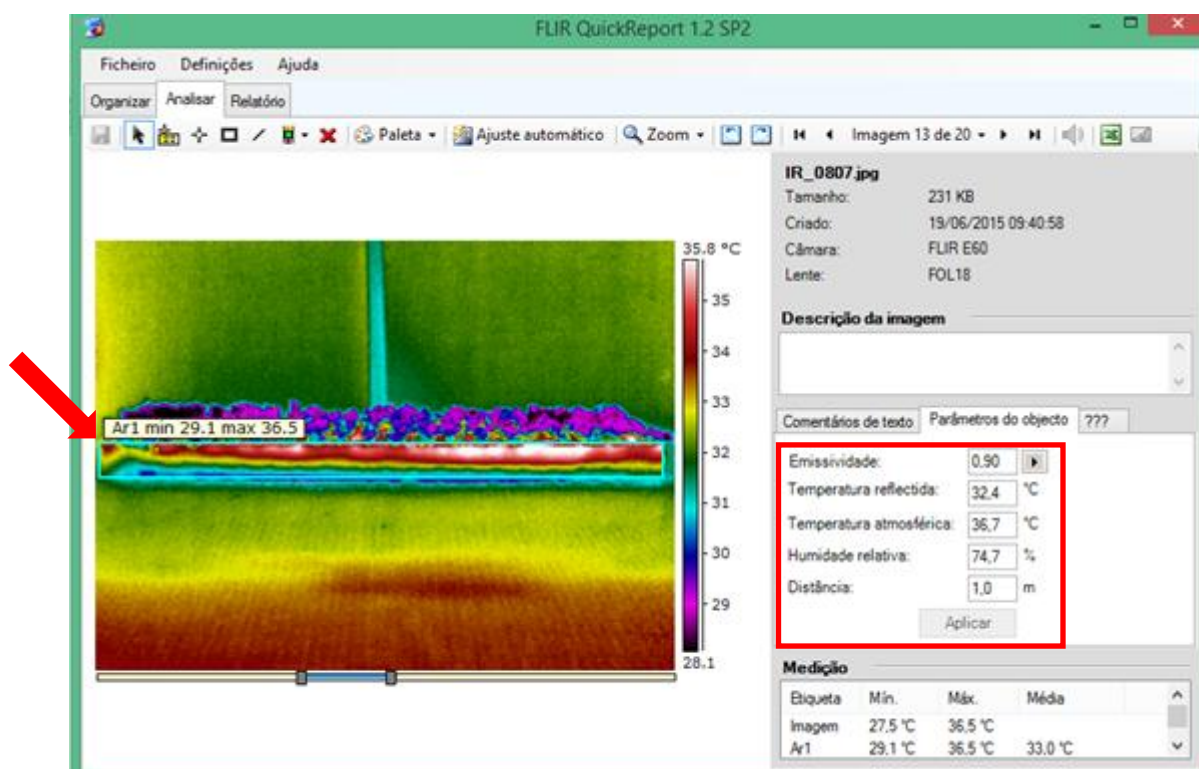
FLIR QuickReport 1.2 SP2

Ficheiro Definições Ajuda

Organizar Analisar Relatório

Paleta Ajuste automático Zoom Imagem 13 de 20

IR_0807.jpg
Tamanho: 231 KB
Criado: 19/06/2015 09:40:58
Câmara: FLIR E60
Lente: FOL18

Descrição da imagem

Comentários de texto Parâmetros do objecto ???

Emissividade: 0,90
Temperatura reflectida: 32,4 °C
Temperatura atmosférica: 36,7 °C
Humidade relativa: 74,7 %
Distância: 1,0 m
Aplicar

Medição

| Etiqueta | Mín. | Máx. | Média |
|---|---|---|---|
| Imagem | 27,5 °C | 36,5 °C | |
| Ar1 | 29,1 °C | 36,5 °C | 33,0 °C |

35.8 °C
35
34
33
32
31
30
29
28.1

Ar1 min 29.1 max 36.5